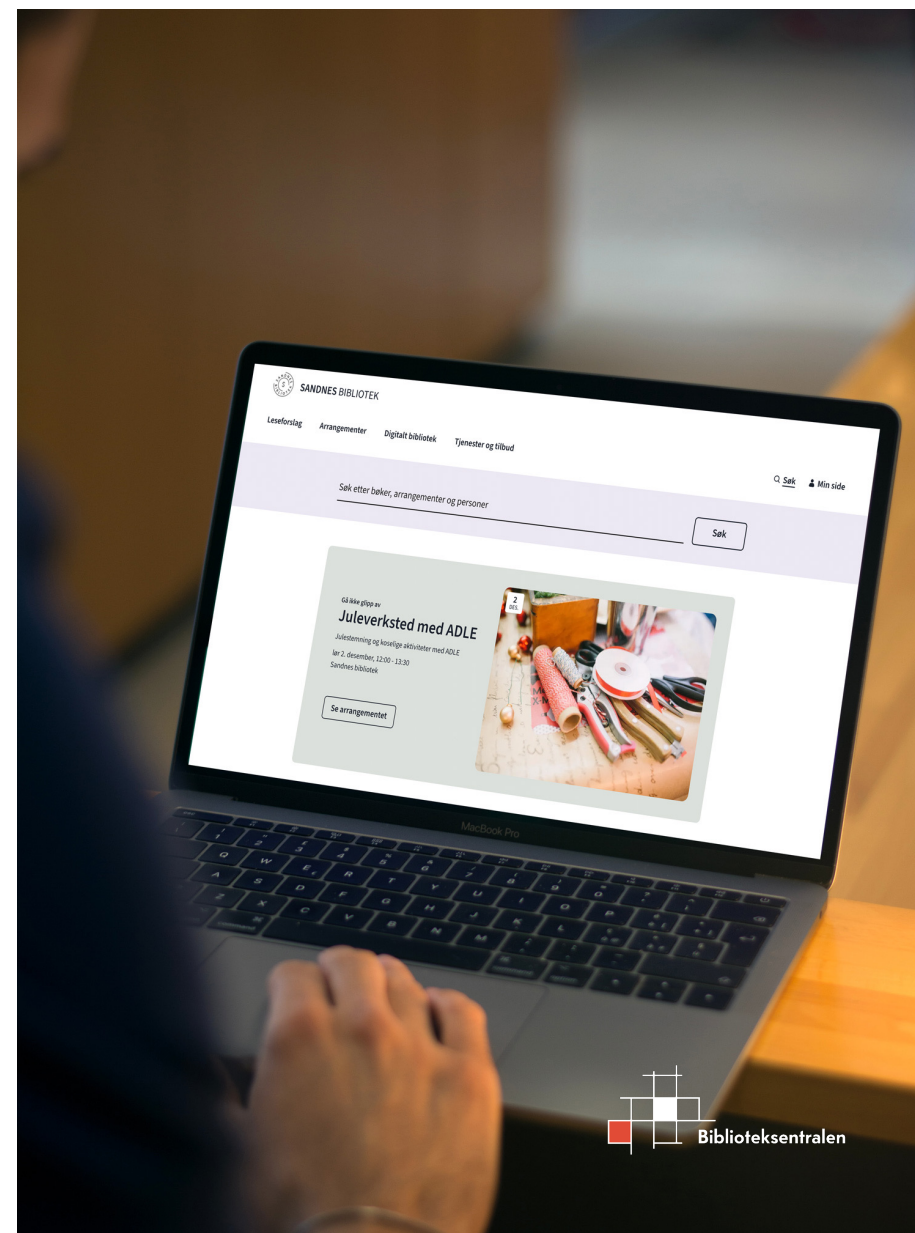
SANDNES BIBLIOTEK

Leseforslag Arrangementer Digitalt bibliotek Tjenester og tilbud

Søk Min side

Søk etter bøker, arrangementer og personer

Søk

Gå ikke glipp av

Juleverksted med ADLE

Julestemning og koselige aktiviteter med ADLE

lør 2. desember, 12:00 - 13:30

Sandnes bibliotek

Se arrangementet

2 DES

MacBook Pro

Biblioteksentralen